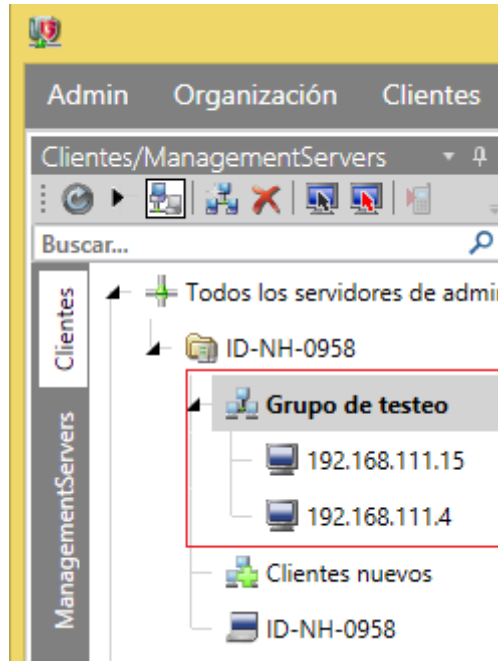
Admin Organización Clientes

Clientes/ManagementServers

Buscar...

Clientes

ManagementServers

Todos los servidores de admi

ID-NH-0958

Grupo de testeo

192.168.111.15

192.168.111.4

Clientes nuevos

ID-NH-0958